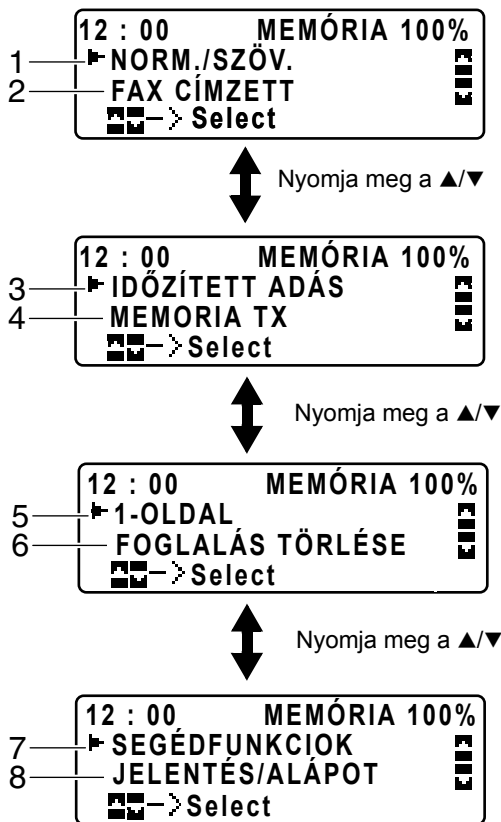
12 : 00 MEMÓRIA 100%
1 NORM./SZÖV.
2 FAX CÍMZETT
−> Select

Nyomja meg a ▲/▼

12 : 00 MEMÓRIA 100%
3 IDŐZÍTETT ADÁS
4 MEMORIA TX
−> Select

Nyomja meg a ▲/▼

12 : 00 MEMÓRIA 100%
5 1-OLDAL
6 FOGLALÁS TÖRLÉSE
−> Select

Nyomja meg a ▲/▼

12 : 00 MEMÓRIA 100%
7 SEGÉDFUNKCIOK
8 JELENTÉS/ALÁPOT
−> Select